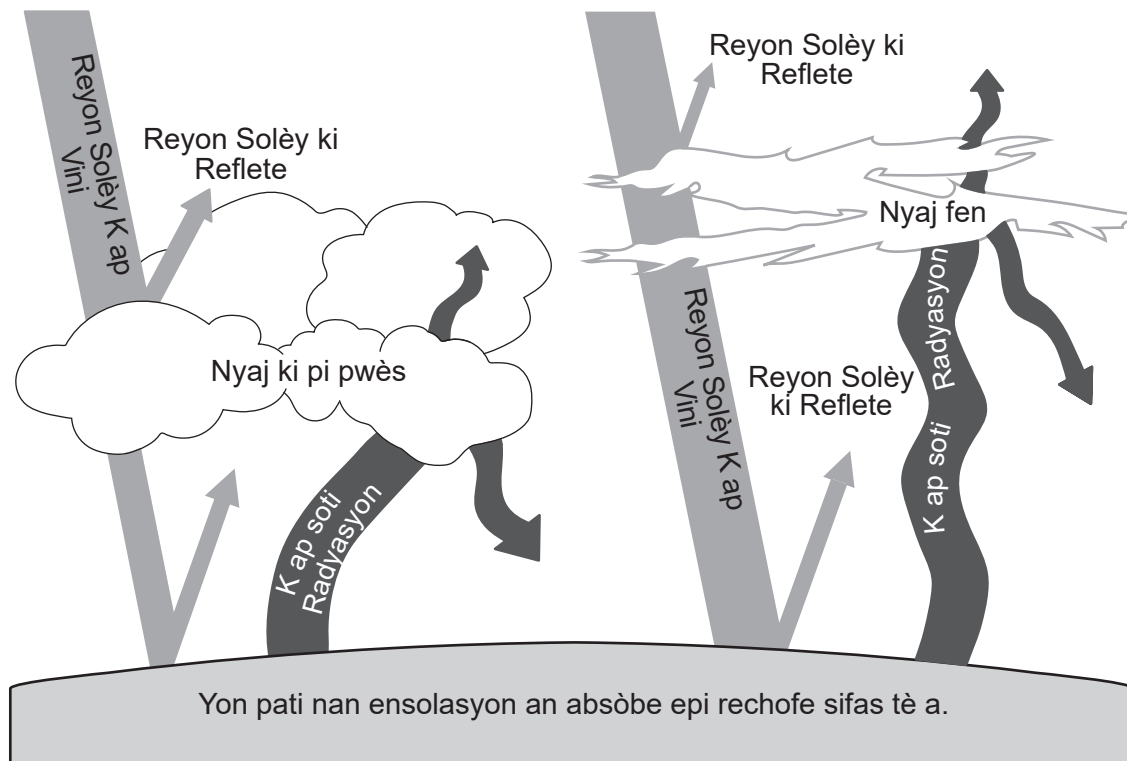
Reyon Solèy K ap Vini

Reyon Solèy ki Reflete

Nyaj ki pi pwès

K ap soti Radyasyon

Reyon Solèy ki Reflete

Nyaj fen

Reyon Solèy K ap Vini

Reyon Solèy ki Reflete

K ap soti Radyasyon

Yon pati nan ensolasyon an absòbe epi rechofe sifas tè a.